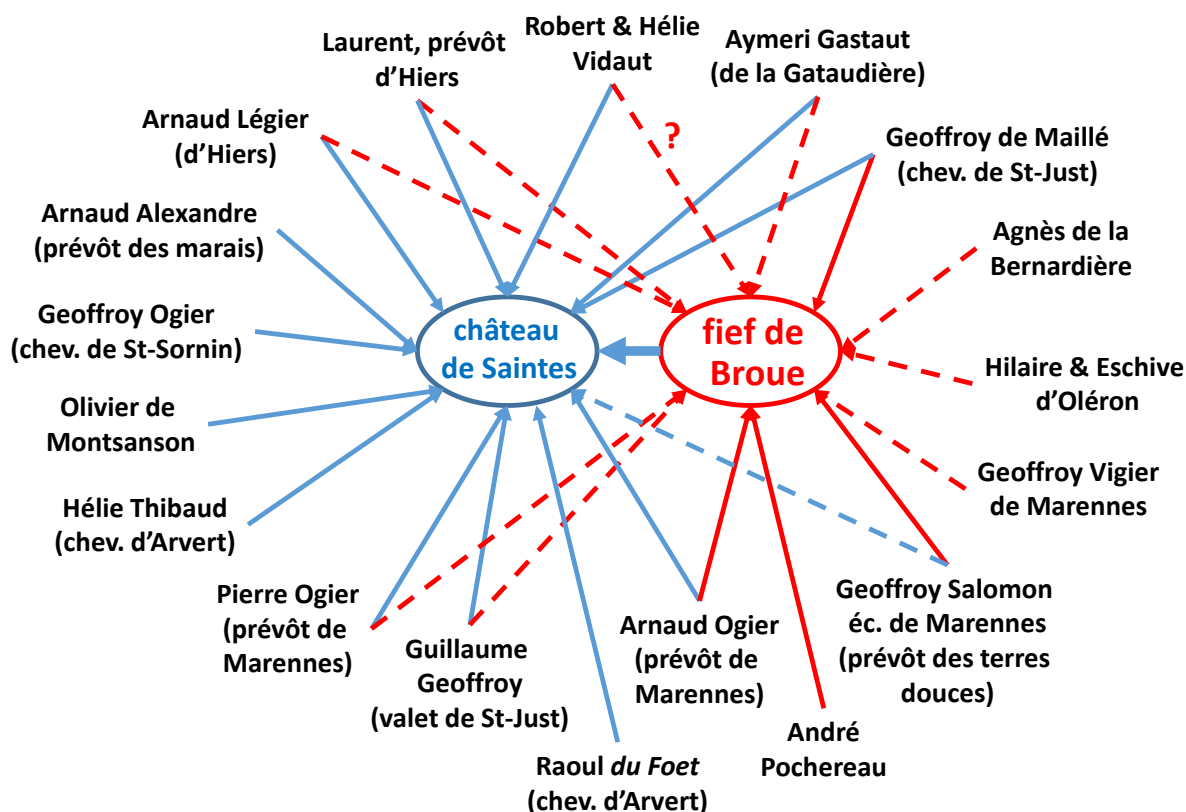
Laurent, prévôt d'Hiers

Robert & Hélie Vidaut

Aymeri Gastaut (de la Gataudière)

Arnaud Légier (d'Hiers)

?

Geoffroy de Maillé (chev. de St-Just)

Arnaud Alexandre (prévôt des marais)

Agnès de la Bernardière

Geoffroy Ogier (chev. de St-Sornin)

château de Saintes

fief de Broue

Hilaire & Eschive d'Oléron

Olivier de Montsanson

Geoffroy Vigier de Marennes

Hélie Thibaud (chev. d'Arvert)

Geoffroy Salomon éc. de Marennes (prévôt des terres douces)

Pierre Ogier (prévôt de Marennes)

Guillaume Geoffroy (valet de St-Just)

Arnaud Ogier (prévôt de Marennes)

André Pochereau

Raoul *du Foet* (chev. d'Arvert)